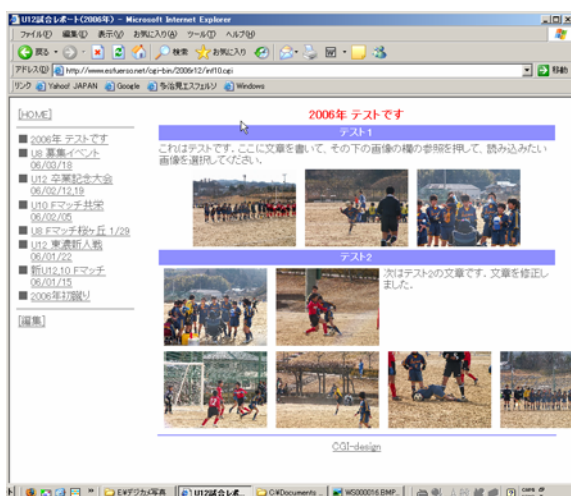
U12試合レポート(2006年) - Microsoft Internet Explorer

ファイル(F) 編集(E) 表示(V) お気に入り(A) ツール(T) ヘルプ(H)

戻る 検索 お気に入り

アドレス(D) http://www.esfuerso.net/cgi-bin/2006/12/inf10.cgi 移動

リンク Yahoo! JAPAN Google 今治東エスフェルソ Windows

[HOME]

2006年 テストです
U8 募集イベント 06/03/18
U12 卒業記念大会 06/02/12,19
U10 Fマッチ共栄 06/02/05
U8 Fマッチ桜ヶ丘 1/29
U12 東通新人戦 06/01/22
新U12,10 Fマッチ 06/01/15
2006年初蹴り

[編集]

2006年 テストです

テスト1

これはテストです。ここに文章を書いて、その下の画像の欄の参照を押して、読み込みたい画像を選択してください。

テスト2

次はテスト2の文章です。文章を修正しました。

CGI-design

E¥デジカメ写真 U12試合レポ... C:¥Documents ... WS000016.BMP...